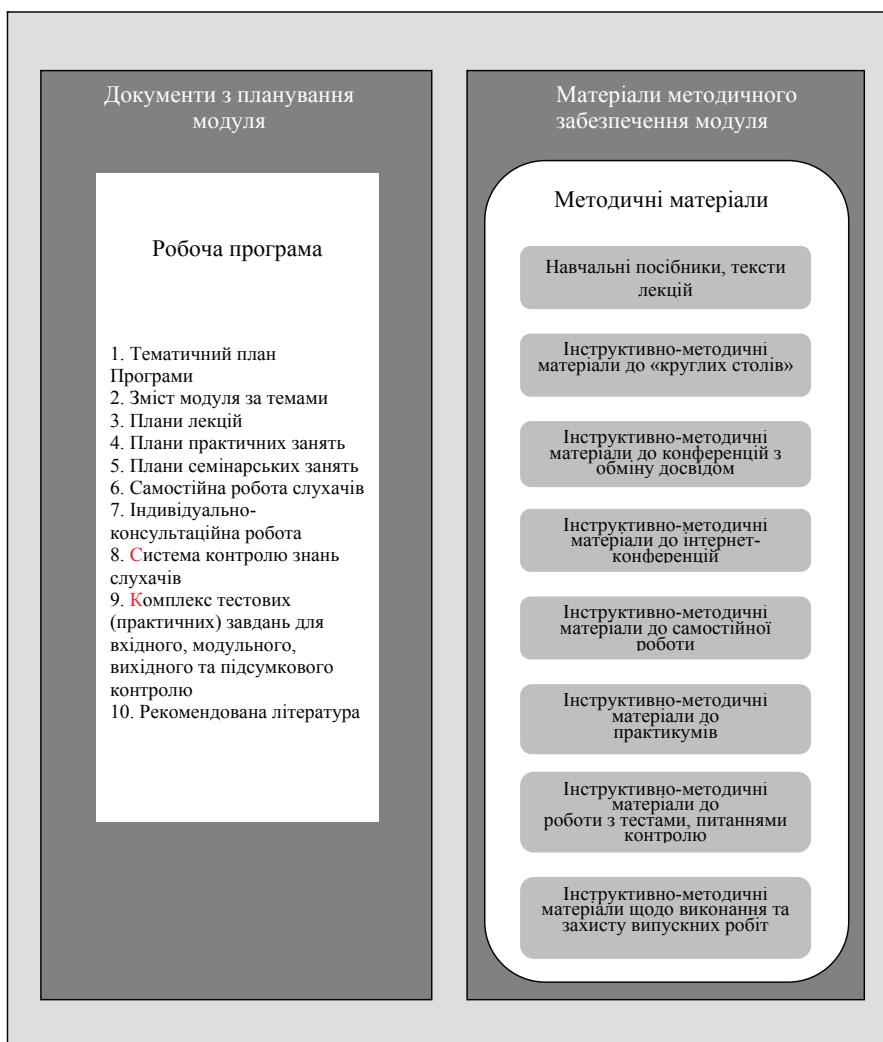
Документи з планування модуля

Робоча програма

1. Тематичний план Програми
2. Зміст модуля за темами
3. Плани лекцій
4. Плани практичних занять
5. Плани семінарських занять
6. Самостійна робота слухачів
7. Індивідуально-консультаційна робота
8. Система контролю знань слухачів
9. Комплекс тестових (практичних) завдань для вхідного, модульного, вихідного та підсумкового контролю
10. Рекомендована література

Матеріали методичного забезпечення модуля

Методичні матеріали

Навчальні посібники, тексти лекцій

Інструктивно-методичні матеріали до «круглих столів»

Інструктивно-методичні матеріали до конференцій з обміну досвідом

Інструктивно-методичні матеріали до інтернет-конференцій

Інструктивно-методичні матеріали до самостійної роботи

Інструктивно-методичні матеріали до практикумів

Інструктивно-методичні матеріали до роботи з тестами, питаннями контролю

Інструктивно-методичні матеріали щодо виконання та захисту випускних робіт